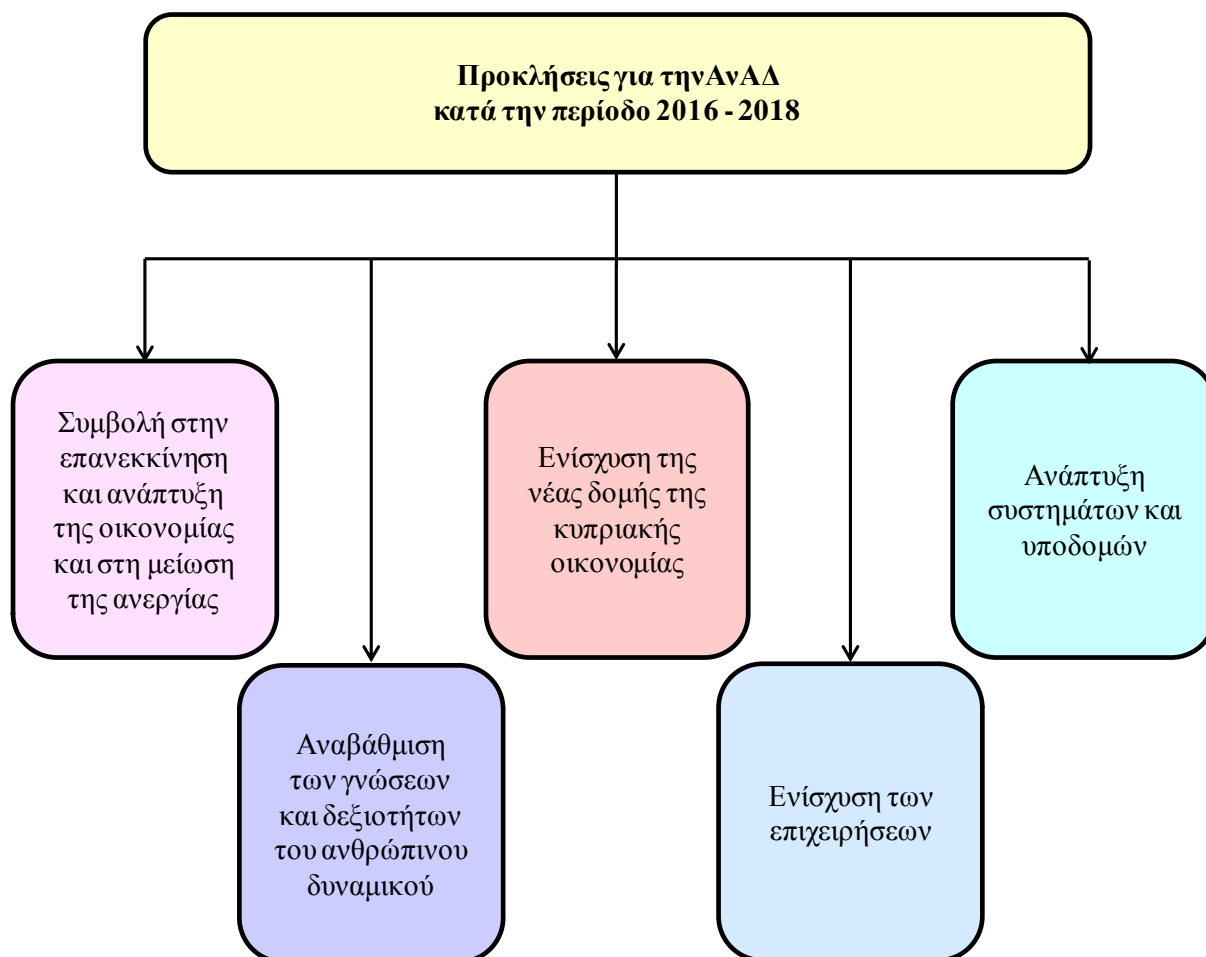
Προκλήσεις για την ΑνΑΔ κατά την περίοδο 2016 - 2018

Συμβολή στην επανεκκίνηση και ανάπτυξη της οικονομίας και στη μείωση της ανεργίας

Αναβάθμιση των γνώσεων και δεξιοτήτων του ανθρώπινου δυναμικού

Ενίσχυση της νέας δομής της κυπριακής οικονομίας

Ενίσχυση των επιχειρήσεων

Ανάπτυξη συστημάτων και υποδομών